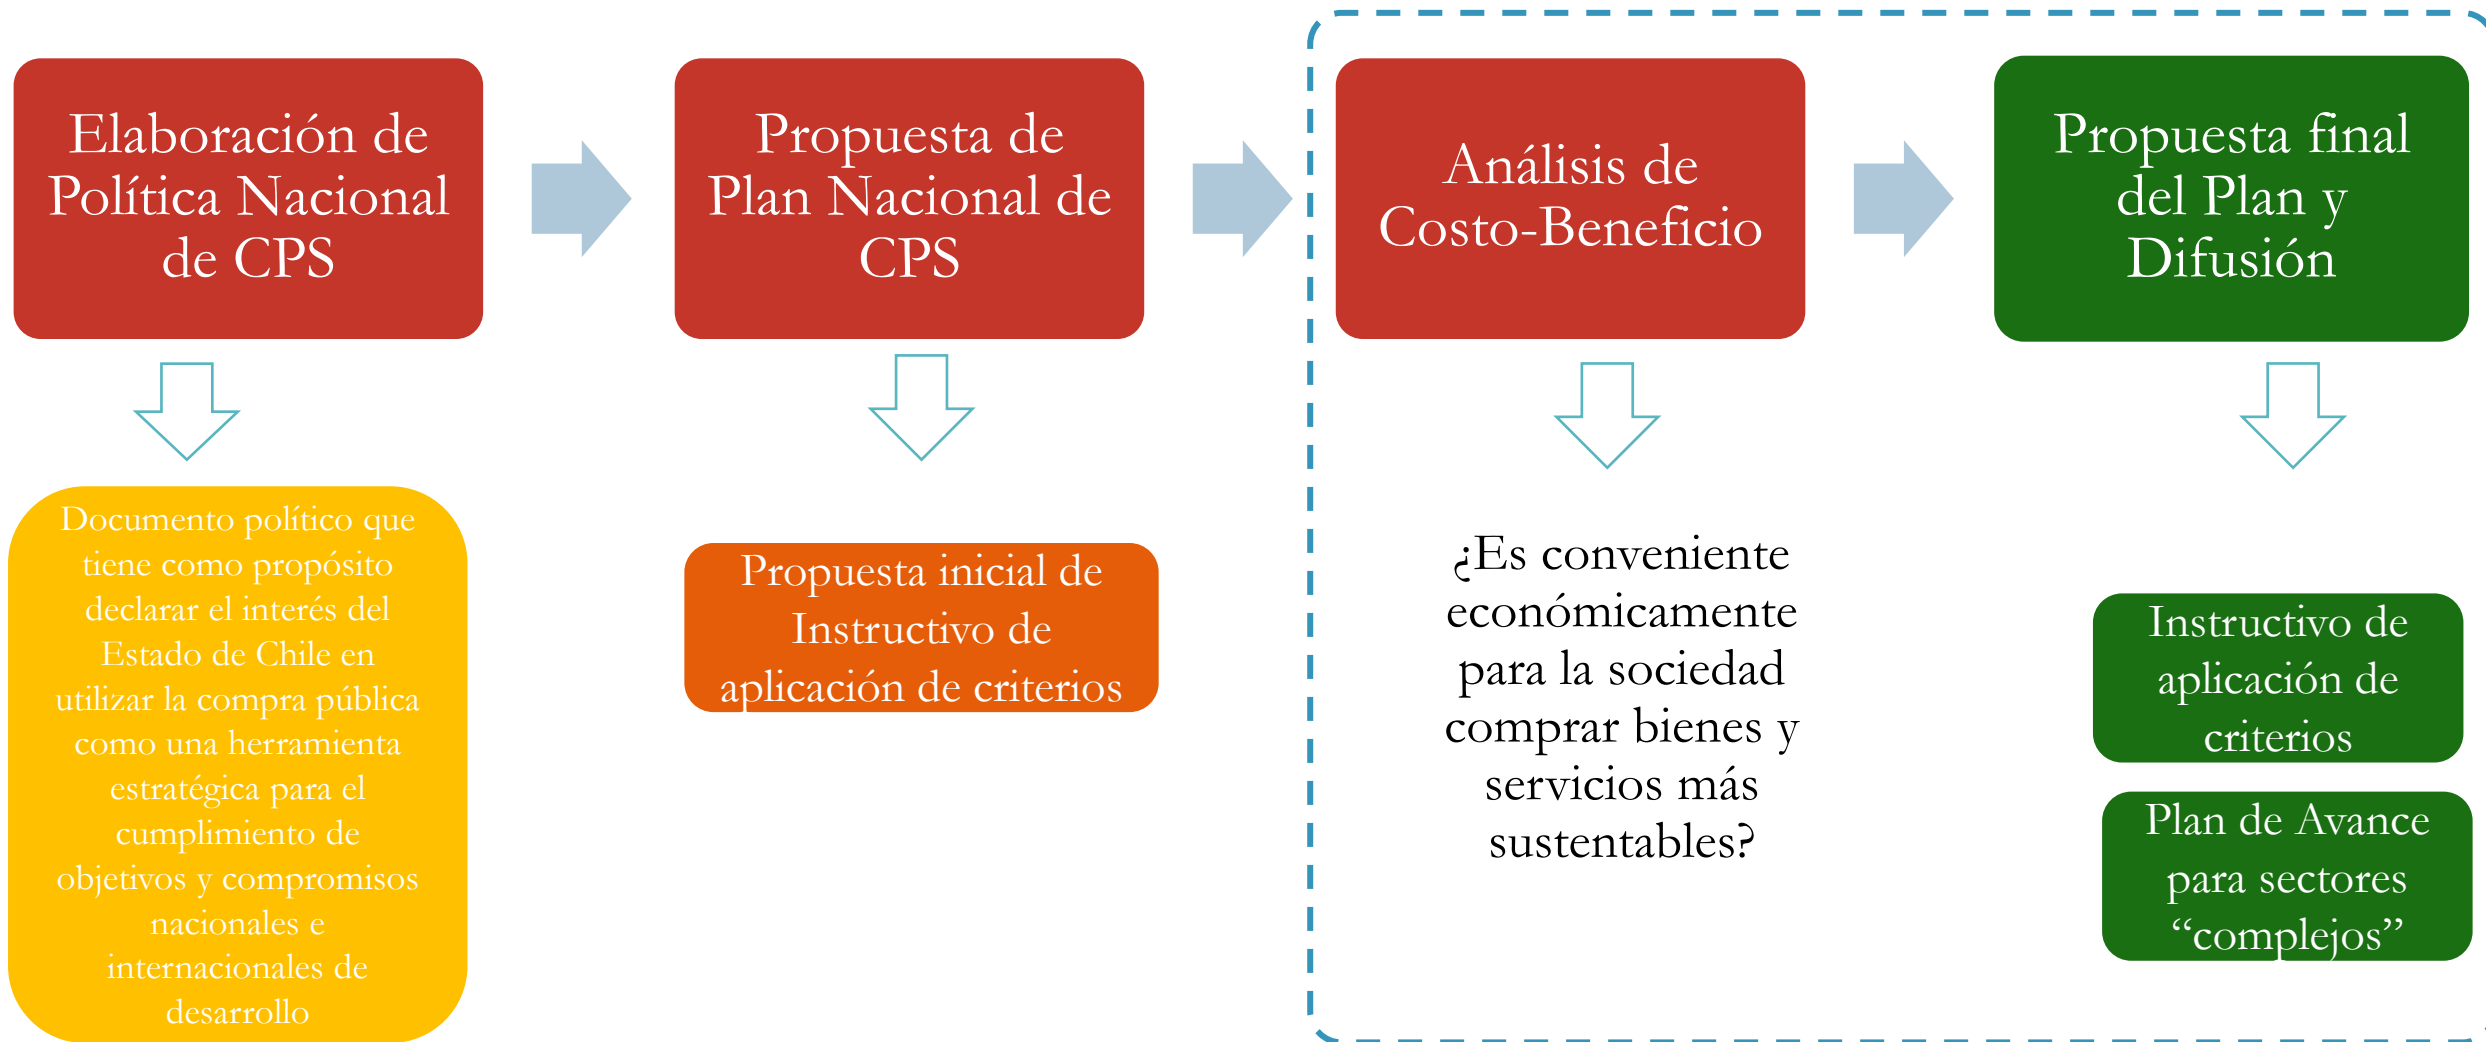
Elaboración de Política Nacional de CPS

Propuesta de Plan Nacional de CPS

Análisis de Costo-Beneficio

Propuesta final del Plan y Difusión

Documento político que tiene como propósito declarar el interés del Estado de Chile en utilizar la compra pública como una herramienta estratégica para el cumplimiento de objetivos y compromisos nacionales e internacionales de desarrollo

Propuesta inicial de Instructivo de aplicación de criterios

¿Es conveniente económicamente para la sociedad comprar bienes y servicios más sustentables?

Instructivo de aplicación de criterios

Plan de Avance para sectores "complejos"